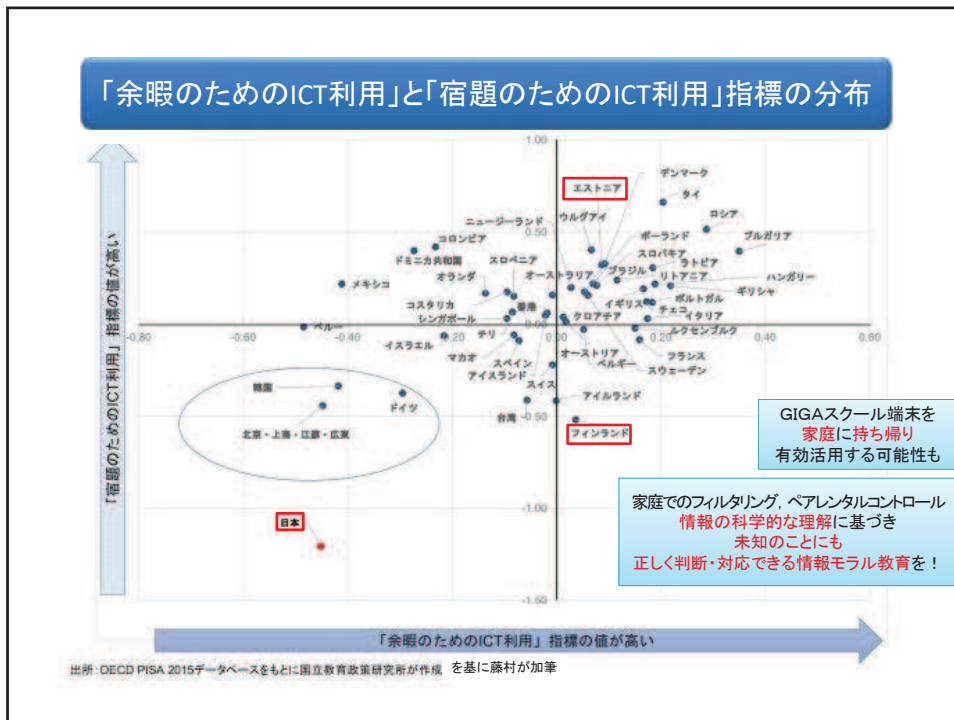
「余暇のためのICT利用」と「宿題のためのICT利用」指標の分布

「宿題のためのICT利用」指標の値が高い

1.00
0.50
0.00
-0.50
-1.00
-1.50

-0.80
-0.60
-0.40
-0.20
0.20
0.40
0.60

デンマーク
エストニア
タイ
ロシア
ニュージーランド
ウルグアイ
ブルガリア
ポーランド
コロンビア
スロバキア
ドミニカ共和国
スロベニア
ラトビア
オーストラリア
ブラジル
ハンガリー
オランダ
リトアニア
メキシコ
ギリシャ
イギリス
ポルトガル
コスタリカ
香港
チェコ
シンガポール
イタリア
クロアチア
ペルー
ルクセンブルク
チリ
イスラエル
マカオ
オーストリア
フランス
スペイン
ベルギー
スウェーデン
アイスランド
スイス
韓国
ドイツ
アイルランド
台湾
北京・上海・江蘇・広東
フィンランド
日本

GIGAスクール端末を
家庭に持ち帰り
有効活用する可能性も

家庭でのフィルタリング，ペアレンタルコントロール
情報の科学的な理解に基づき
未知のことにも
正しく判断・対応できる情報モラル教育を！

「余暇のためのICT利用」指標の値が高い

出所：OECD PISA 2015データベースをもとに国立教育政策研究所が作成 を基に藤村が加筆